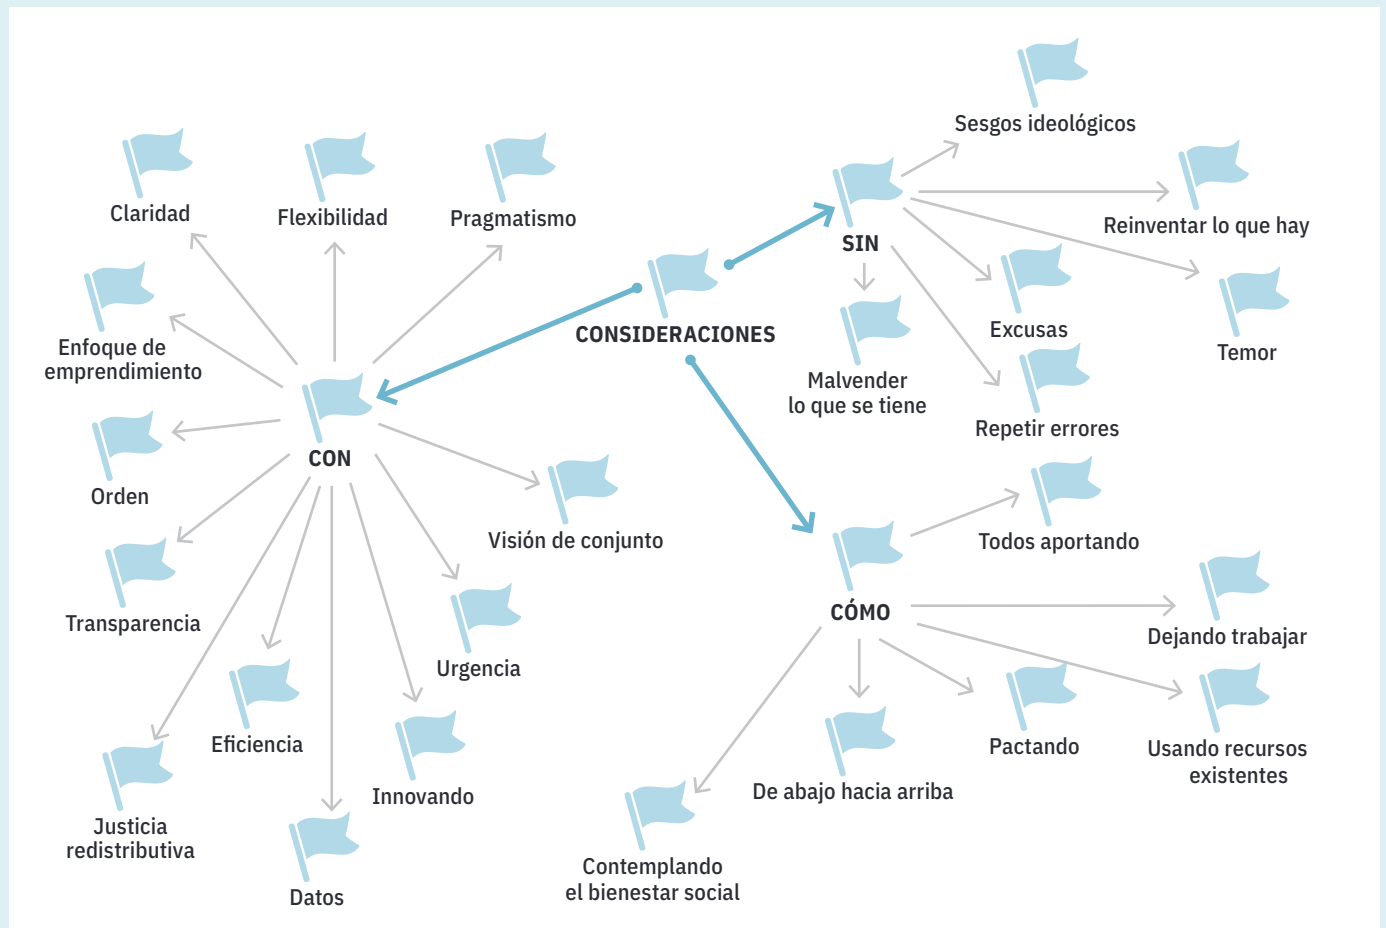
CONSIDERACIONES

CON

Claridad

Flexibilidad

Pragmatismo

Enfoque de emprendimiento

Orden

Transparencia

Justicia redistributiva

Eficiencia

Datos

Innovando

Urgencia

Visión de conjunto

SIN

Sesgos ideológicos

Reinventar lo que hay

Temor

Excusas

Malvender lo que se tiene

Repetir errores

CÓMO

Todos aportando

Dejando trabajar

Usando recursos existentes

Pactando

De abajo hacia arriba

Contemplando el bienestar social